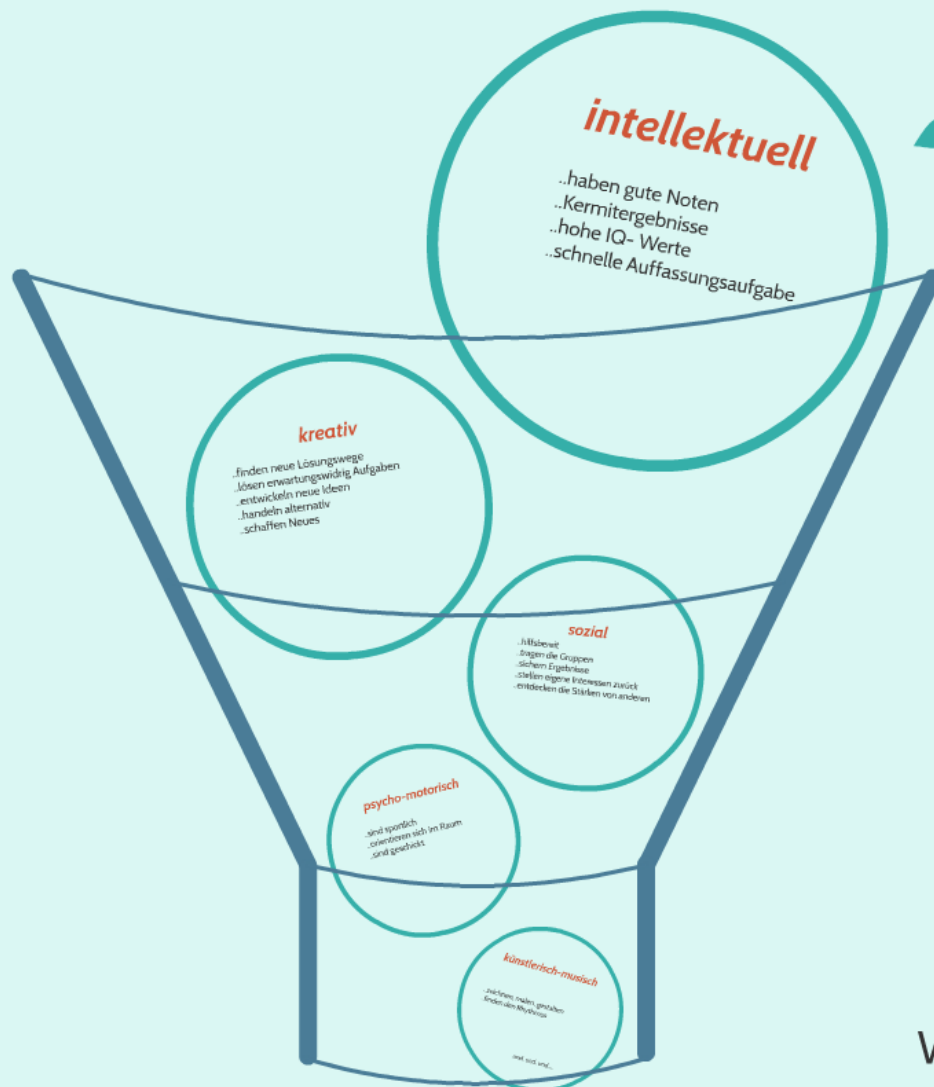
intellektuell

..haben gute Noten
..Kermitergebnisse
..hohe IQ- Werte
..schnelle Auffassungsaufgabe

kreativ

..finden neue Lösungswege
..lösen erwartungswidrig Aufgaben
..entwickeln neue Ideen
..handeln alternativ
..schaffen Neues

sozial

..hilfsbereit
..tragen die Gruppen
..sichern Ergebnisse
..stellen eigene Interessen zurück
..entdecken die Stärken von anderen

psycho-motorisch

..sind sportlich
..orientieren sich im Raum
..sind geschickt

künstlerisch-musisch

..zeichnen, malen, gestalten
finden den Rhythmus

und, und, und...

V